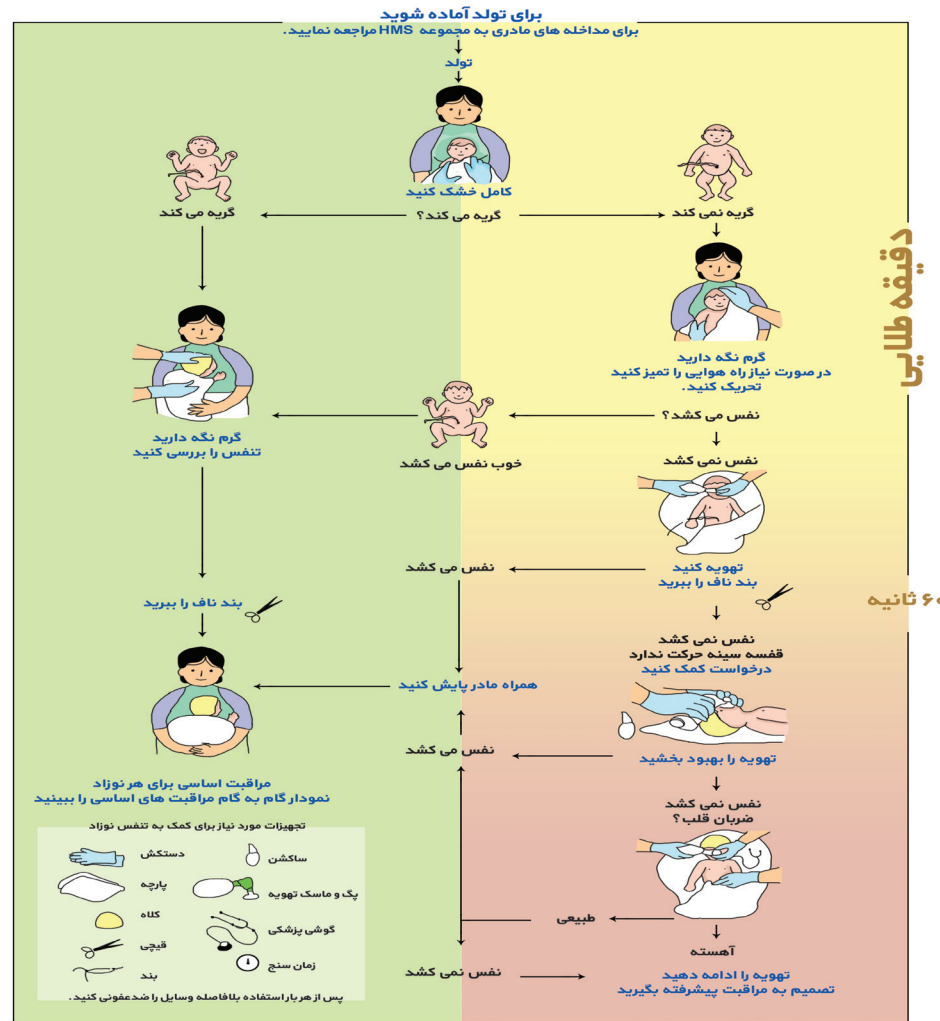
برای تولد آماده شوید
برای مداخله های مادری به مجموعه HMS مراجعه نمایید.

تولد

کامل خشک کنید

گریه می کند ؟

گریه می کند

گریه نمی کند

گرم نگه دارید
در صورت نیاز راه هوایی را تمیز کنید
تحریک کنید.

دقیقه طلایی

نفس می کشد ؟

خوب نفس می کشد

گرم نگه دارید
تنفس را بررسی کنید

نفس نمی کشد

تهویه کنید
بند ناف را ببرید

نفس می کشد

۶۰ ثانیه

بند ناف را ببرید

نفس نمی کشد
قفسه سینه حرکت ندارد
درخواست کمک کنید

همراه مادر پایش کنید

تهویه را بهبود بخشید

نفس می کشد

مراقبت اساسی برای هر نوزاد
نمودار گام به گام مراقبت های اساسی را ببینید

نفس نمی کشد
ضربان قلب ؟

تجهیزات مورد نیاز برای کمک به تنفس نوزاد

دستکش

ساکشن

پارچه

پگ و ماسک تهویه

کلاه

گوشی پزشکی

قیچی

زمان سنج

بند

پس از هر بار استفاده بلافاصله وسایل را ضدعفونی کنید.

طبیعی

آهسته

نفس نمی کشد

تهویه را ادامه دهید
تصمیم به مراقبت پیشرفته بگیرید